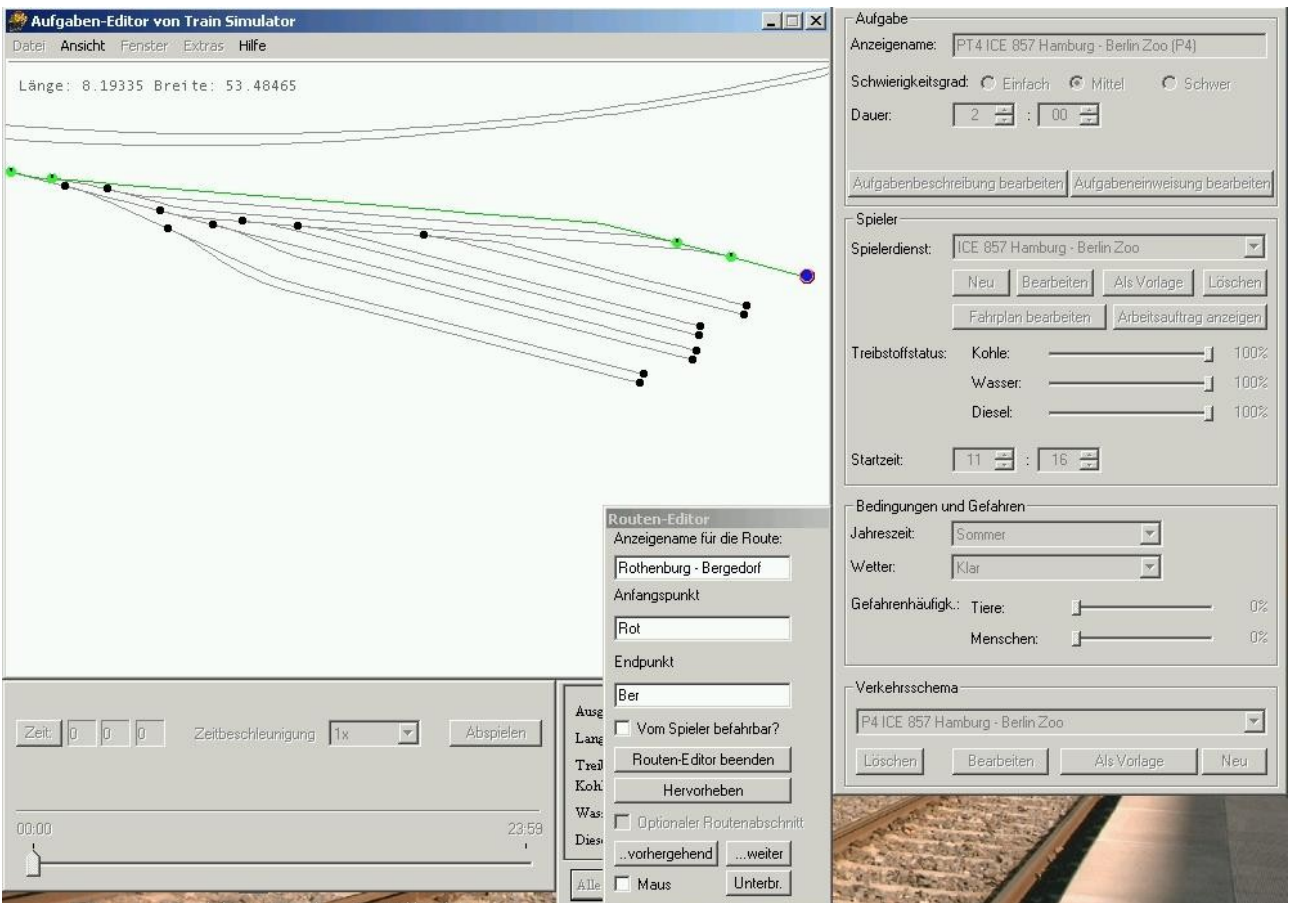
Aufgaben-Editor von Train Simulator

Datei Ansicht Fenster Extras Hilfe

Länge: 8.19335 Breite: 53.48465

Zeit: 0 0 0 Zeitbeschleunigung 1x Abspielen

00:00 23:59

Ausg
Lang
Treil
Koh
Was
Dies
Alle

Routen-Editor
Anzeigename für die Route:
Rothenburg - Bergedorf
Anfangspunkt
Rot
Endpunkt
Ber
Vom Spieler befahrbar?
Routen-Editor beenden
Hervorheben
Optionaler Routenabschnitt
..vorhergehend ...weiter
Maus Unterbr.

Aufgabe
Anzeigename: PT4 ICE 857 Hamburg - Berlin Zoo (P4)
Schwierigkeitsgrad: Einfach Mittel Schwer
Dauer: 2 : 00
Aufgabenbeschreibung bearbeiten Aufgabeneinweisung bearbeiten

Spieler
Spielerdienst: ICE 857 Hamburg - Berlin Zoo
Neu Bearbeiten Als Vorlage Löschen
Fahrplan bearbeiten Arbeitsauftrag anzeigen
Treibstoffstatus: Kohle: 100%
Wasser: 100%
Diesel: 100%
Startzeit: 11 : 16

Bedingungen und Gefahren
Jahreszeit: Sommer
Wetter: Klar
Gefahrenhäufigk.: Tiere: 0%
Menschen: 0%

Verkehrsschema
P4 ICE 857 Hamburg - Berlin Zoo
Löschen Bearbeiten Als Vorlage Neu